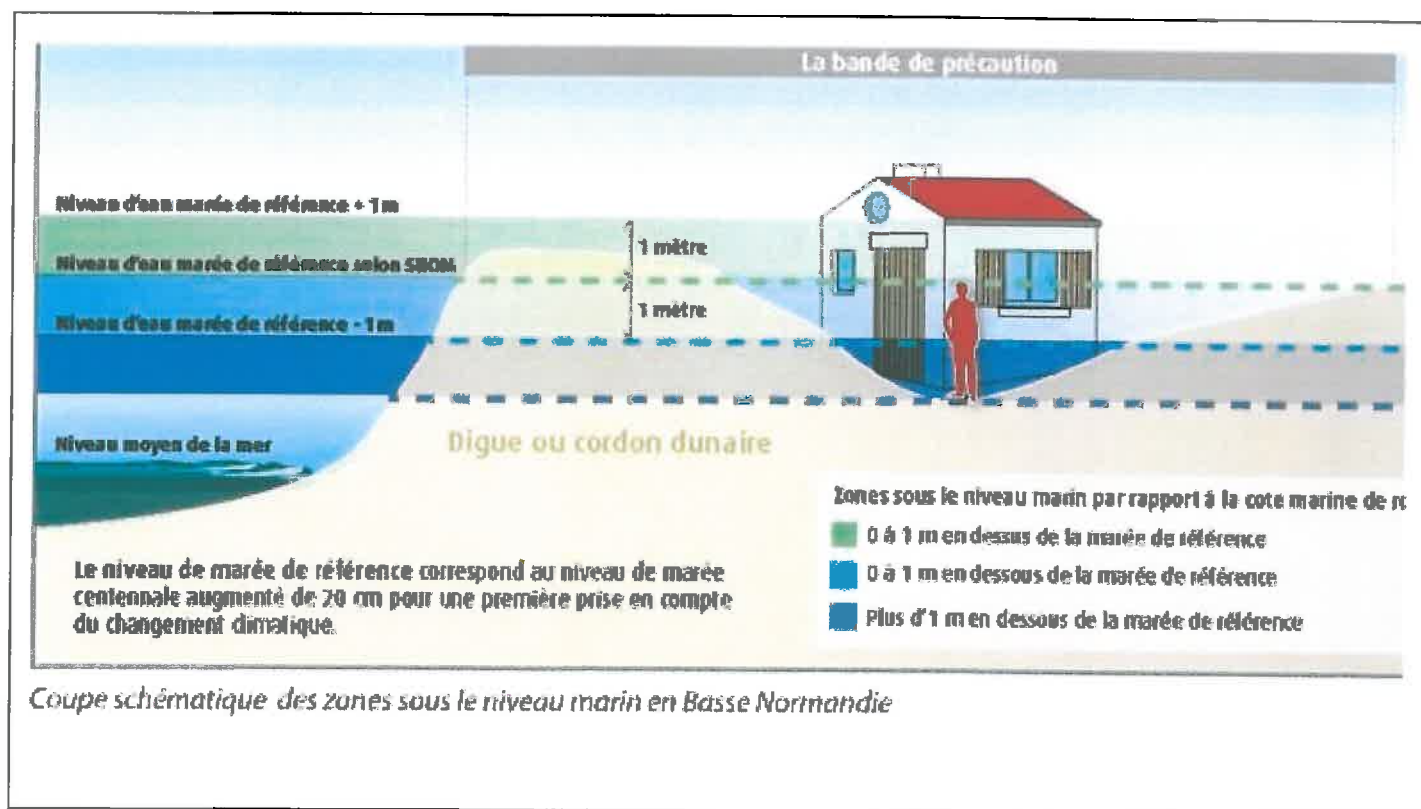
La bande de précaution

Niveau d'eau marée de référence + 1m

Niveau d'eau marée de référence selon SHOM

Niveau d'eau marée de référence - 1m

Niveau moyen de la mer

1 mètre

1 mètre

Digue ou cordon dunaire

Zones sous le niveau marin par rapport à la cote marine de r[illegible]

0 à 1 m en dessus de la marée de référence

0 à 1 m en dessous de la marée de référence

Plus d'1 m en dessous de la marée de référence

Le niveau de marée de référence correspond au niveau de marée centennale augmenté de 20 cm pour une première prise en compte du changement climatique.

Coupe schématique des zones sous le niveau marin en Basse Normandie